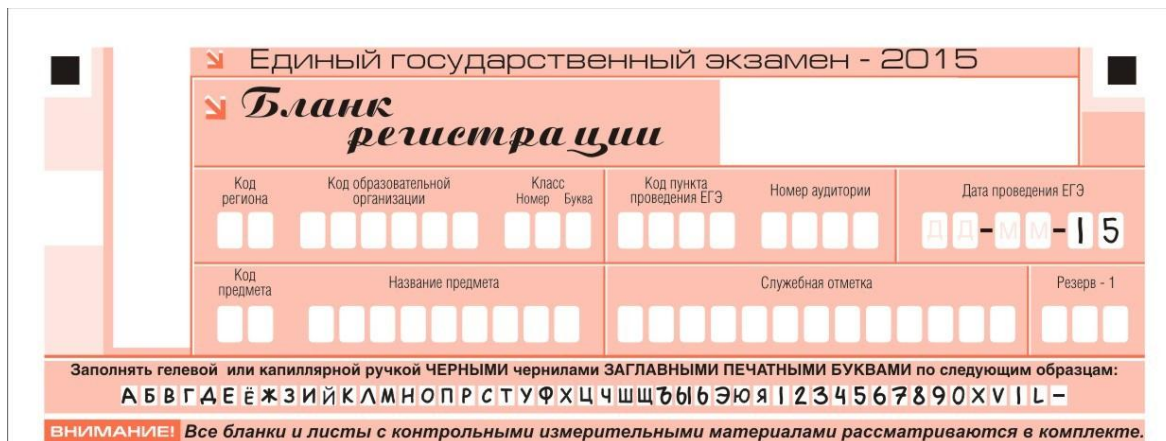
Единый государственный экзамен - 2015

Бланк регистрации

Код региона
Код образовательной организации
Класс Номер Буква
Код пункта проведения ЕГЭ
Номер аудитории
Дата проведения ЕГЭ
Д Д - М М - 1 5

Код предмета
Название предмета
Служебная отметка
Резерв - 1

Заполнять гелевой или капиллярной ручкой ЧЕРНЫМИ чернилами ЗАГЛАВНЫМИ ПЕЧАТНЫМИ БУКВАМИ по следующим образцам:
АБВГДЕЁЖЗИЙКЛМНОПРСТУФХЦЧШЩЪЫЬЭЮЯ1234567890XVIL–

ВНИМАНИЕ! Все бланки и листы с контрольными измерительными материалами рассматриваются в комплекте.